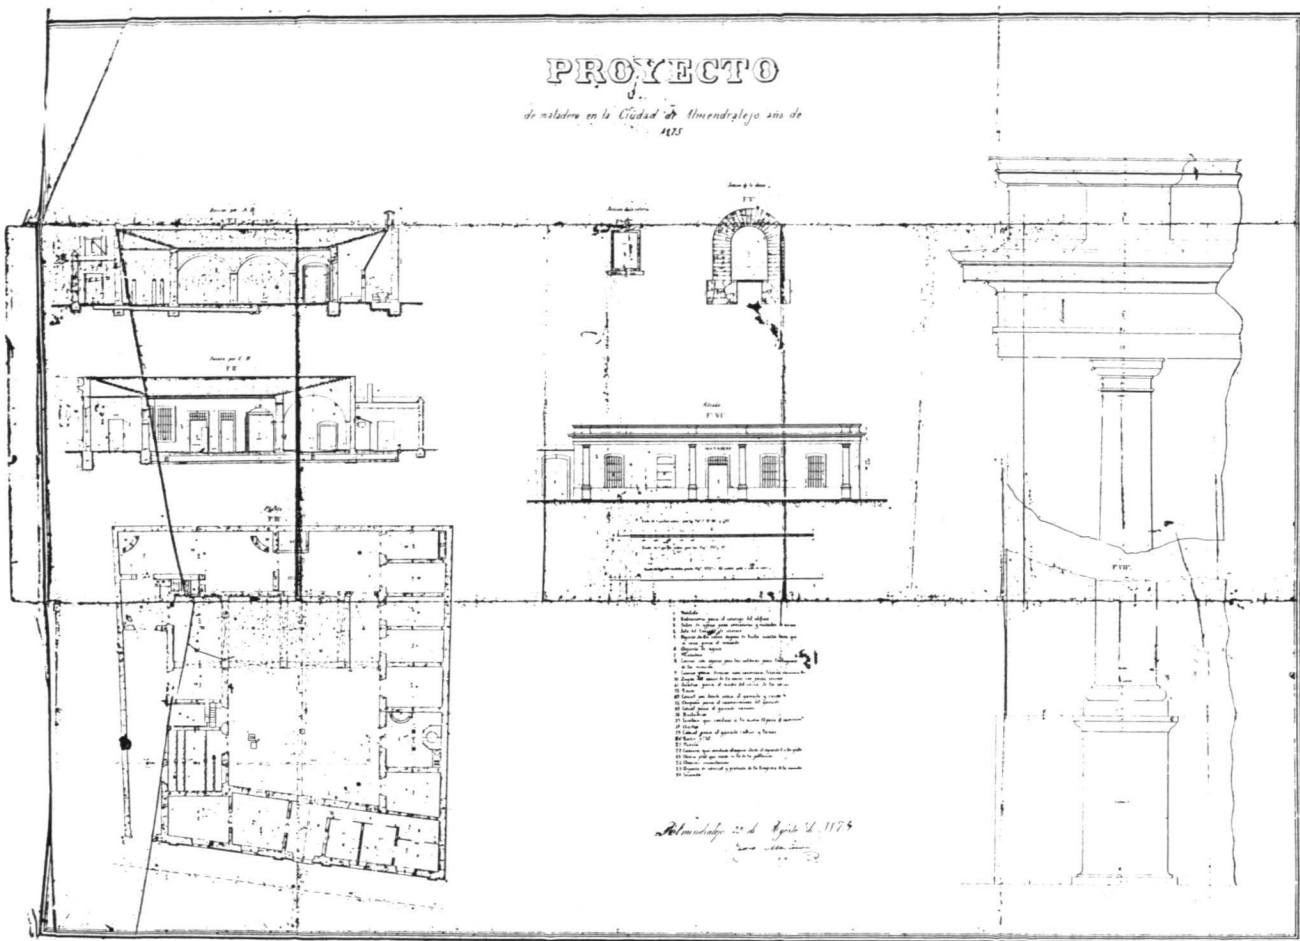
PROYECTO

de matadero en la Ciudad de Almendralejo año de 1875

Seccion por A. B.

Seccion por C. D.
F.ª II

Planta
F.ª III

Seccion de la ventana

Seccion de la chimenea
F.ª V

Alzado
F.ª VI

F.ª VII

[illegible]

Almendralejo 22 de Agosto de 1875
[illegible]